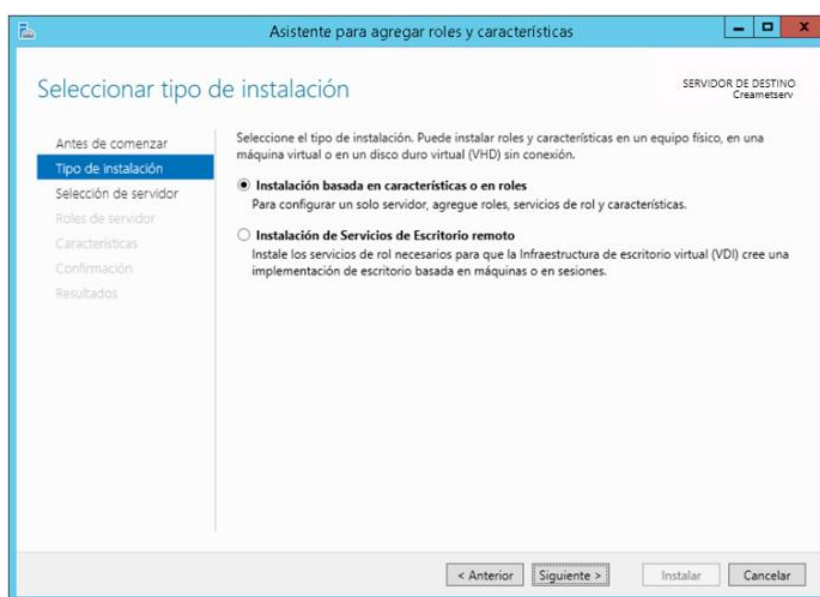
Asistente para agregar roles y características

Seleccionar tipo de instalación

SERVIDOR DE DESTINO
Creametserv

Antes de comenzar
Tipo de instalación
Selección de servidor
Roles de servidor
Características
Confirmación
Resultados

Seleccione el tipo de instalación. Puede instalar roles y características en un equipo físico, en una máquina virtual o en un disco duro virtual (VHD) sin conexión.

Instalación basada en características o en roles
Para configurar un solo servidor, agregue roles, servicios de rol y características.

Instalación de Servicios de Escritorio remoto
Instale los servicios de rol necesarios para que la Infraestructura de escritorio virtual (VDI) cree una implementación de escritorio basada en máquinas o en sesiones.

< Anterior
Siguiente >
Instalar
Cancelar